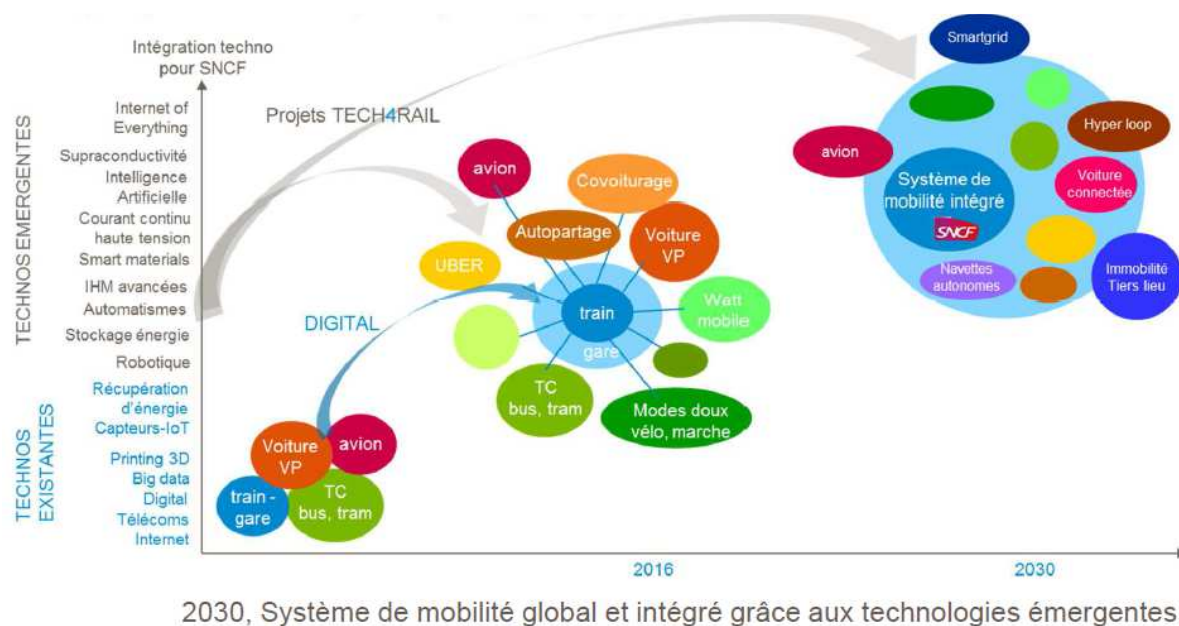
Intégration techno pour SNCF

TECHNOS EMERGENTES

Internet of Everything
Supraconductivité
Intelligence Artificielle
Courant continu haute tension
Smart materials
IHM avancées
Automatismes
Stockage énergie
Robotique

TECHNOS EXISTANTES

Récupération d'énergie
Capteurs-IoT
Printing 3D
Big data
Digital
Télécoms
Internet

Projets TECH4RAIL

DIGITAL

Voiture VP
avion
train - gare
TC bus, tram

avion
Covoiturage
Autopartage
Voiture VP
UBER
train
gare
Watt mobile
TC bus, tram
Modes doux vélo, marche

Smartgrid
avion
Hyper loop
Système de mobilité intégré
SNCF
Voiture connectée
Navettes autonomes
Immobilité Tiers lieu

2016
2030

2030, Système de mobilité global et intégré grâce aux technologies émergentes